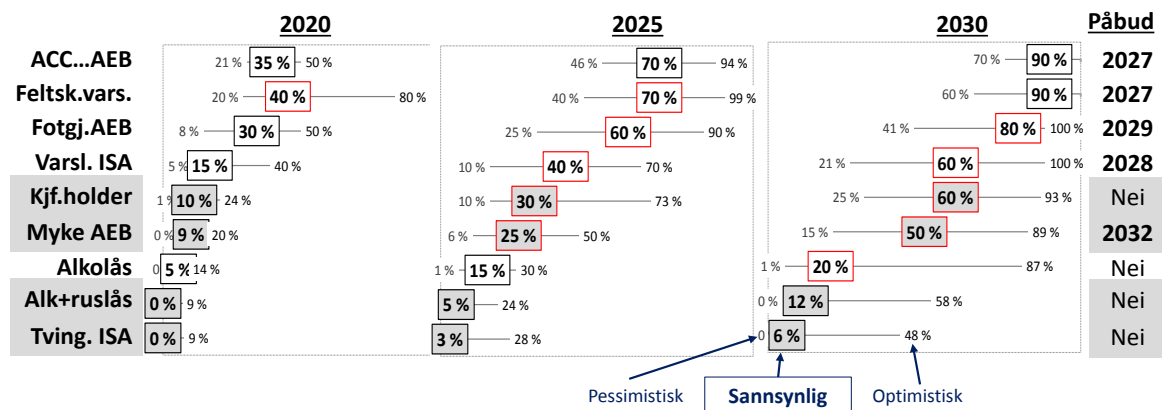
| | 2020 | 2025 | 2030 | Påbud |
|---|---|---|---|---|
| ACC…AEB | 21 % 35 % 50 % | 46 % 70 % 94 % | 70 % 90 % | 2027 |
| Feltsk.vars. | 20 % 40 % 80 % | 40 % 70 % 99 % | 60 % 90 % | 2027 |
| Fotgj.AEB | 8 % 30 % 50 % | 25 % 60 % 90 % | 41 % 80 % 100 % | 2029 |
| Varsl. ISA | 5 % 15 % 40 % | 10 % 40 % 70 % | 21 % 60 % 100 % | 2028 |
| Kjf.holder | 1 % 10 % 24 % | 10 % 30 % 73 % | 25 % 60 % 93 % | Nei |
| Myke AEB | 0 % 9 % 20 % | 6 % 25 % 50 % | 15 % 50 % 89 % | 2032 |
| Alkolås | 0 5 % 14 % | 1 % 15 % 30 % | 1 % 20 % 87 % | Nei |
| Alk+ruslås | 0 % 9 % | 5 % 24 % | 0 % 12 % 58 % | Nei |
| Tving. ISA | 0 % 9 % | 3 % 28 % | 0 6 % 48 % | Nei |

Pessimistisk
Sannsynlig
Optimistisk